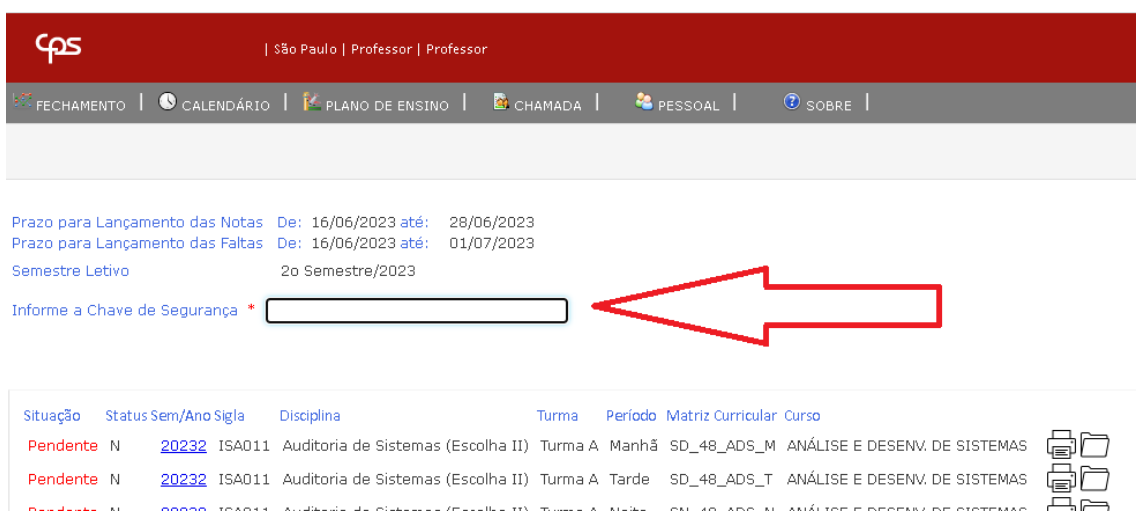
cps | São Paulo | Professor | Professor

FECHAMENTO | CALENDÁRIO | PLANO DE ENSINO | CHAMADA | PESSOAL | SOBRE |

Prazo para Lançamento das Notas De: 16/06/2023 até: 28/06/2023
Prazo para Lançamento das Faltas De: 16/06/2023 até: 01/07/2023
Semestre Letivo 2o Semestre/2023

Informe a Chave de Segurança *

| Situação | Status | Sem/Ano | Sigla | Disciplina | Turma | Período | Matriz Curricular | Curso |
|---|---|---|---|---|---|---|---|---|
| Pendente | N | 20232 | ISA011 | Auditoria de Sistemas (Escolha II) | Turma A | Manhã | SD_48_ADS_M | ANÁLISE E DESENV. DE SISTEMAS |
| Pendente | N | 20232 | ISA011 | Auditoria de Sistemas (Escolha II) | Turma A | Tarde | SD_48_ADS_T | ANÁLISE E DESENV. DE SISTEMAS |
| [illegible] | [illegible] | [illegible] | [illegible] | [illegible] | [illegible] | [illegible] | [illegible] | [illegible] |